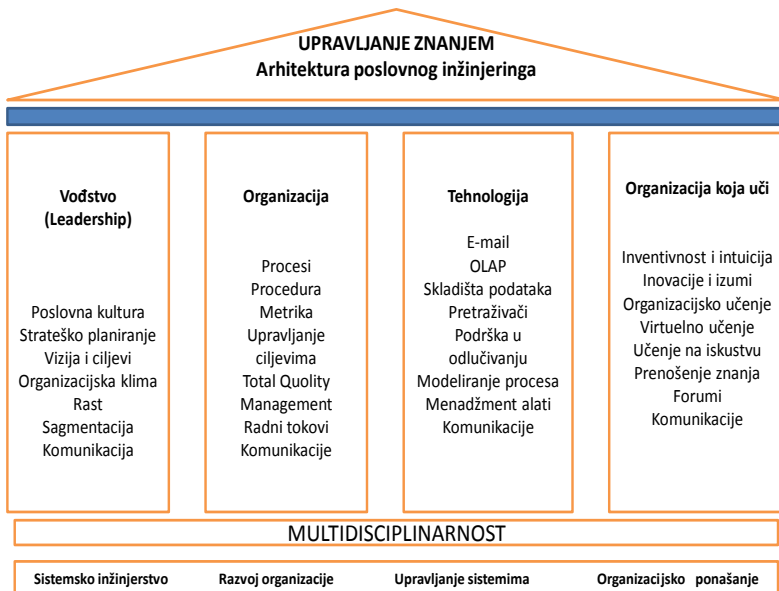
UPRAVLJANJE ZNANJEM
Arhitektura poslovnog inžinjeringa

Vođstvo
(Leadership)

Poslovna kultura
Strateško planiranje
Vizija i ciljevi
Organizacijska klima
Rast
Sagmentacija
Komunikacija

Organizacija

Procesi
Procedura
Metrika
Upravljanje ciljevima
Total Quolity Management
Radni tokovi
Komunikacije

Tehnologija

E-mail
OLAP
Skladišta podataka
Pretraživači
Podrška u odlučivanju
Modeliranje procesa
Menadžment alati
Komunikacije

Organizacija koja uči

Inventivnost i intuicija
Inovacije i izumi
Organizacijsko učenje
Virtuelno učenje
Učenje na iskustvu
Prenošenje znanja
Forumi
Komunikacije

MULTIDISCIPLINARNOST

Sistemsko inžinjerstvo
Razvoj organizacije
Upravljanje sistemima
Organizacijsko ponašanje